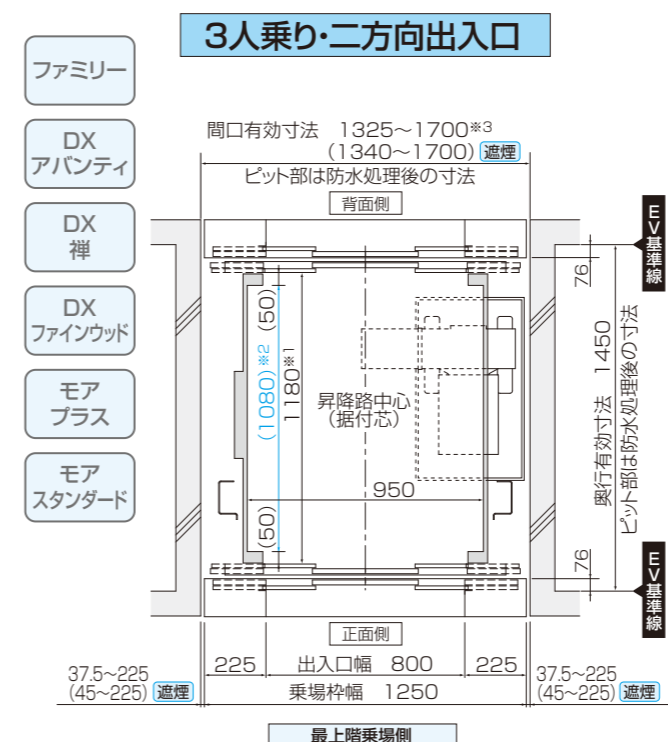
3人乗り・二方向出入口

ファミリー

DX
アバンティ

DX
禅

DX
ファインウッド

モア
プラス

モア
スタンダード

間口有効寸法 1325～1700※3
(1340～1700) 遮煙
ピット部は防水処理後の寸法

背面側

EV基準線

76

奥行有効寸法 1450
ピット部は防水処理後の寸法

(50)
(1080)※2
1180※1

昇降路中心
(据付芯)

950

(50)

76

EV基準線

正面側

37.5～225
(45～225) 遮煙

225 出入口幅 800 225

乗場枠幅 1250

37.5～225
(45～225) 遮煙

最上階乗場側